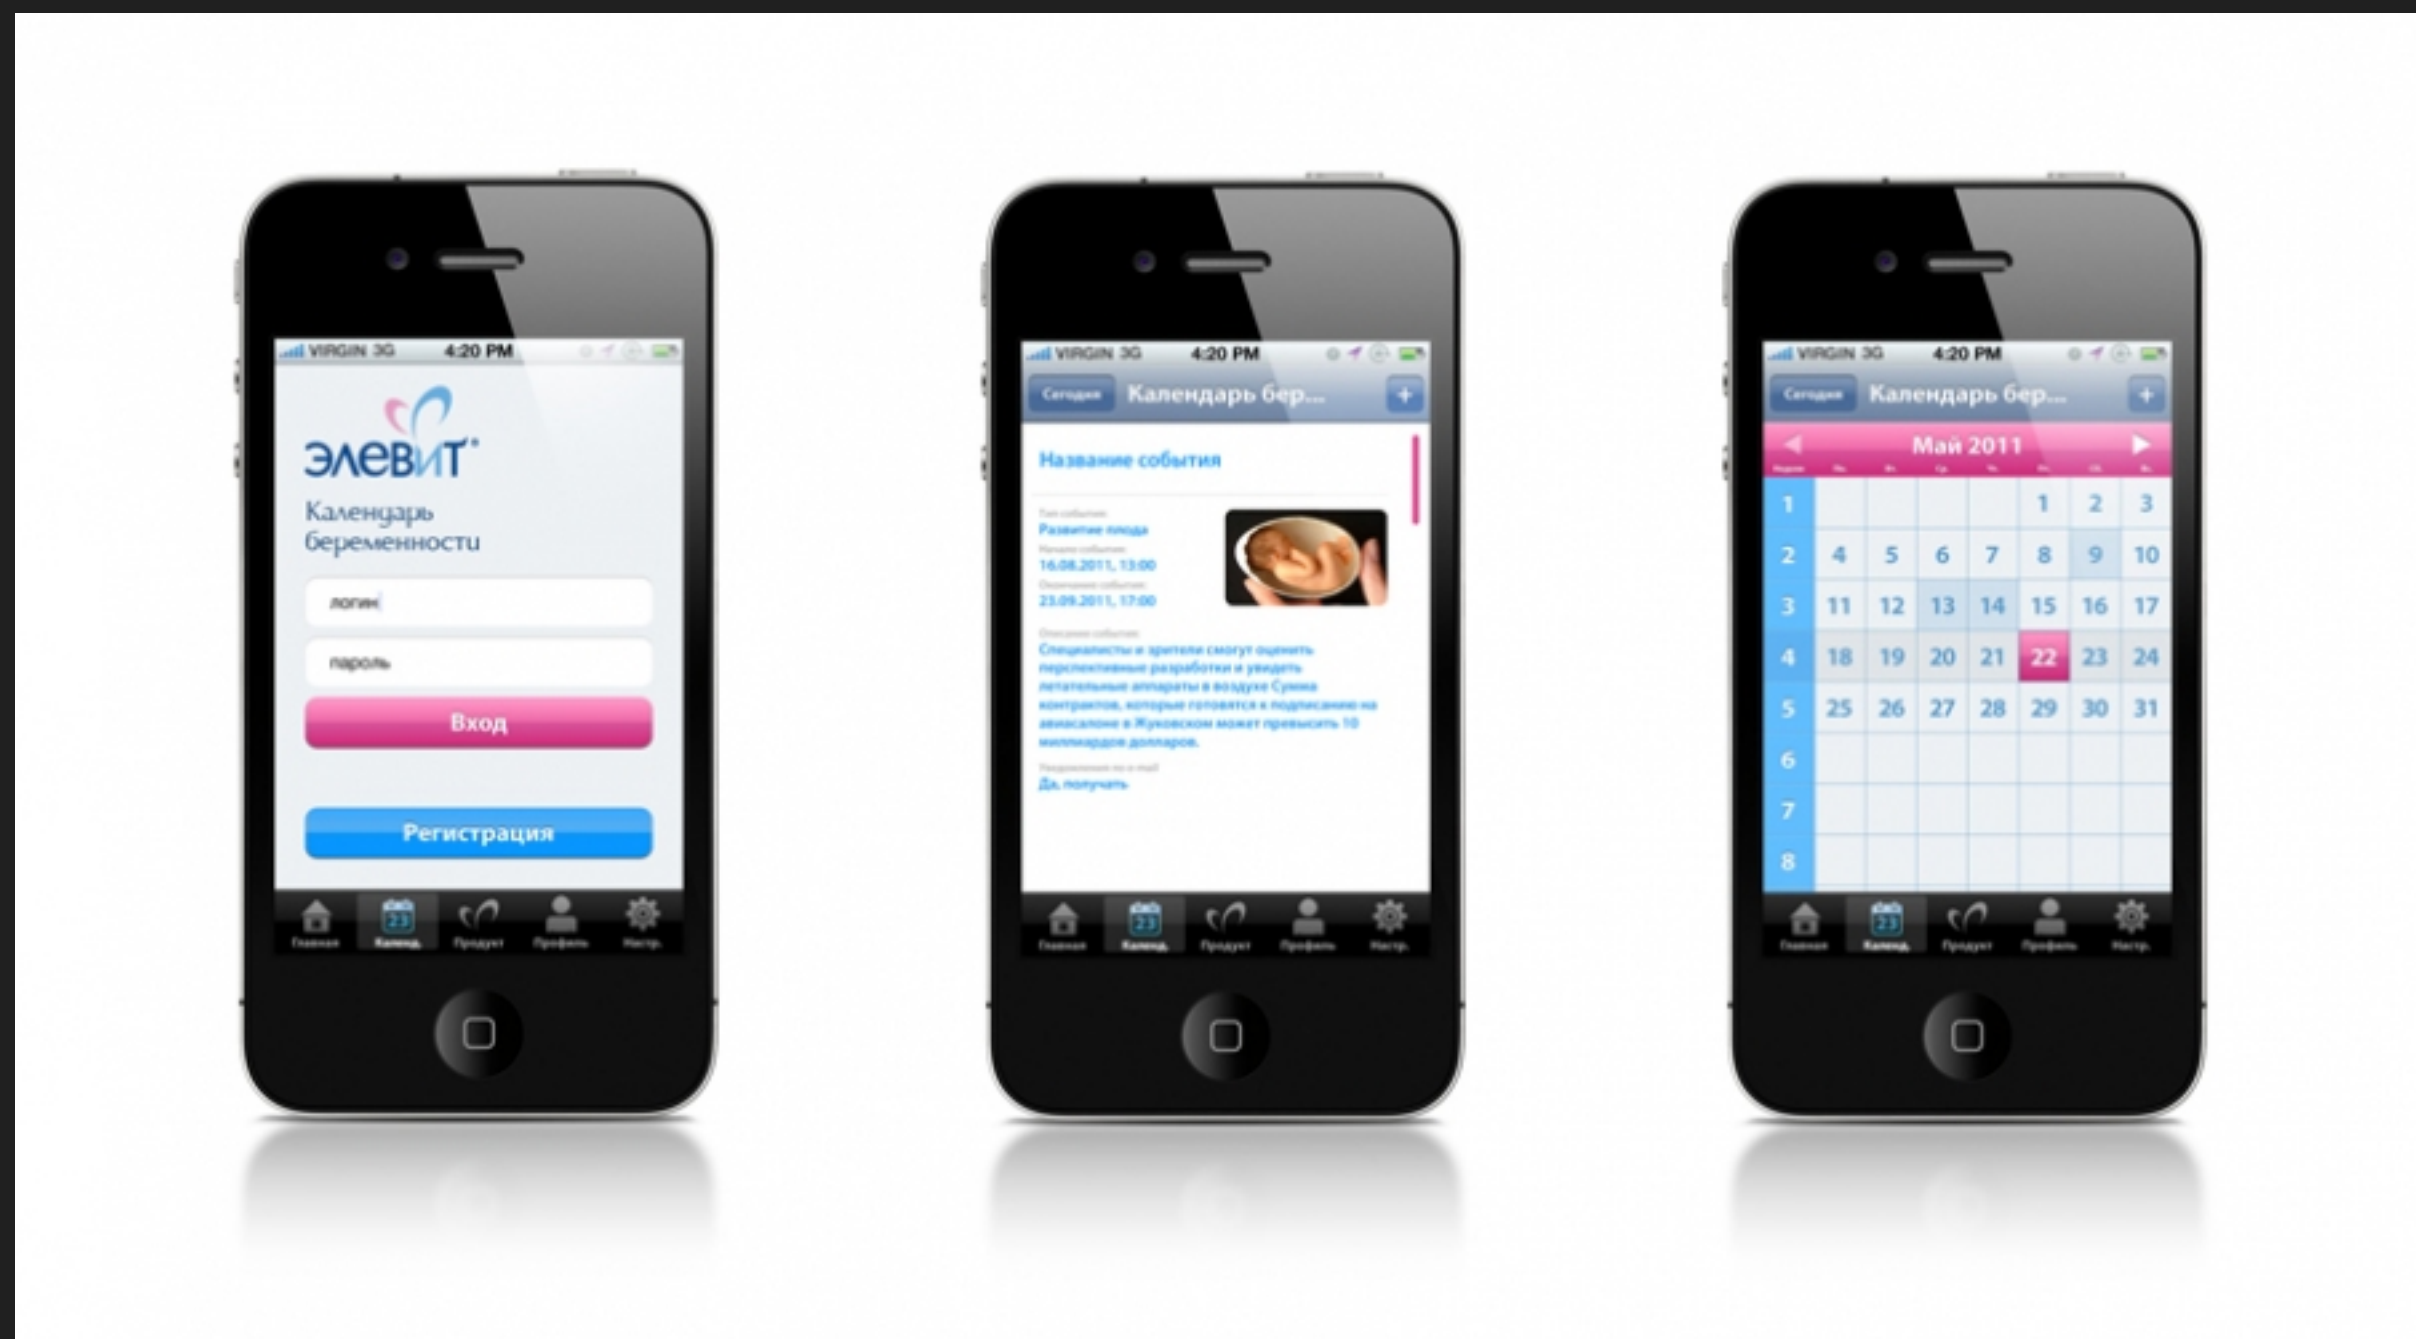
VIRGIN 3G 4:20 PM

ЭЛЕВИТ

Календарь беременности

логин

пароль

Вход

Регистрация

Главная Календ. Продукт Профиль Настр.

VIRGIN 3G 4:20 PM

Сегодня Календарь бер... +

Название события

Тип события:
Развитие плода
Начало события:
16.08.2011, 13:00
Окончание события:
23.09.2011, 17:00

Описание события:
Специалисты и зрители смогут оценить перспективные разработки и увидеть летательные аппараты в воздухе Сумма контрактов, которые готовятся к подписанию на авиасалоне в Жуковском может превысить 10 миллиардов долларов.

Уведомление по e-mail
Да, получать

Главная Календ. Продукт Профиль Настр.

VIRGIN 3G 4:20 PM

Сегодня Календарь бер... +

Май 2011

| Неделя | Пн | Вт | Ср | Чт | Пт | Сб | Вс |
|---|---|---|---|---|---|---|---|
| 1 | | | | | 1 | 2 | 3 |
| 2 | 4 | 5 | 6 | 7 | 8 | 9 | 10 |
| 3 | 11 | 12 | 13 | 14 | 15 | 16 | 17 |
| 4 | 18 | 19 | 20 | 21 | 22 | 23 | 24 |
| 5 | 25 | 26 | 27 | 28 | 29 | 30 | 31 |
| 6 | | | | | | | |
| 7 | | | | | | | |
| 8 | | | | | | | |

Главная Календ. Продукт Профиль Настр.